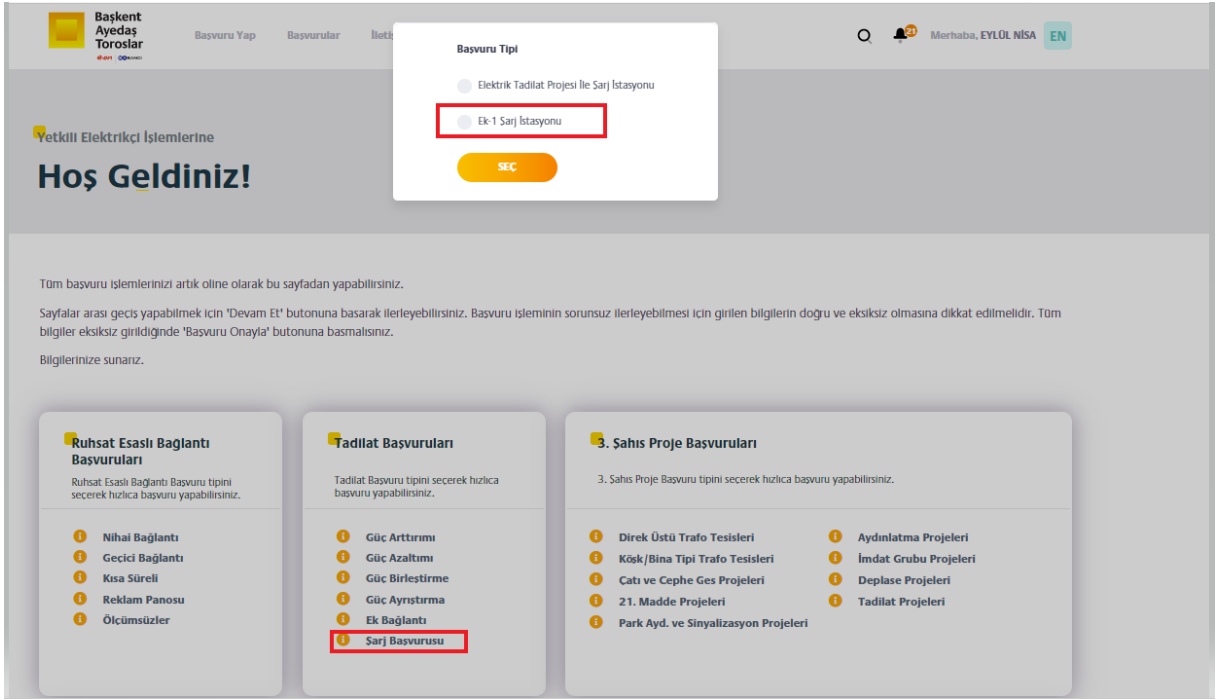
Başkent Ayedaş Toroslar

Başvuru Yap Başvurular İletiş

Başvuru Tipi

Elektrik Tadilat Projesi İle Şarj İstasyonu

Ek-1 Şarj İstasyonu

SEÇ

Merhaba, EYLÜL NİSA EN

21

Yetkili Elektrikçi İşlemlerine

Hoş Geldiniz!

Tüm başvuru işlemlerinizi artık oline olarak bu sayfadan yapabilirsiniz.

Sayfalar arası geçis yapabilmek için 'Devam Et' butonuna basarak ilerleyebilirsiniz. Başvuru işleminin sorunsuz ilerleyebilmesi için girilen bilgilerin doğru ve eksiksiz olmasına dikkat edilmelidir. Tüm bilgiler eksiksiz girildiğinde 'Başvuru Onayla' butonuna basmalısınız.

Bilgilerinize sunarız.

Ruhsat Esaslı Bağlantı Başvuruları

Ruhsat Esaslı Bağlantı Başvuru tipini seçerek hızlıca başvuru yapabilirsiniz.

Nihai Bağlantı
Geçici Bağlantı
Kısa Süreli
Reklam Panosu
Ölçümsüzler

Tadilat Başvuruları

Tadilat Başvuru tipini seçerek hızlıca başvuru yapabilirsiniz.

Güç Arttırımı
Güç Azaltımı
Güç Birleştirme
Güç Ayrıştırma
Ek Bağlantı
Şarj Başvurusu

3. Şahıs Proje Başvuruları

3. Şahıs Proje Başvuru tipini seçerek hızlıca başvuru yapabilirsiniz.

Direk Üstü Trafo Tesisleri
Köşk/Bina Tipi Trafo Tesisleri
Çatı ve Cephe Ges Projeleri
21. Madde Projeleri
Park Ayd. ve Sinyalizasyon Projeleri
Aydınlatma Projeleri
İmdat Grubu Projeleri
Deplase Projeleri
Tadilat Projeleri